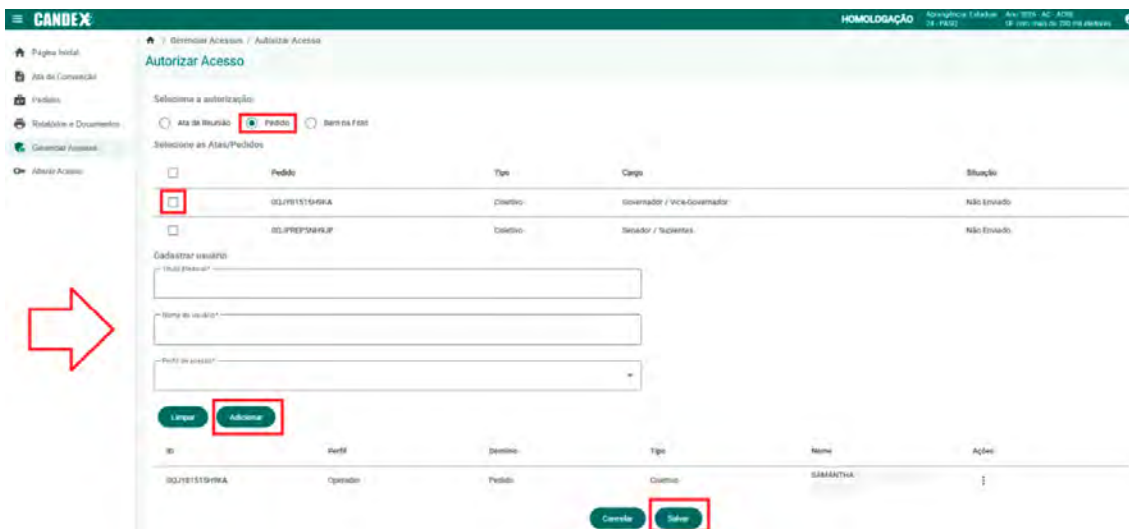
≡ CANDEX

HOMOLOGAÇÃO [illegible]

Página Inicial
Ata de Convenção
Pedidos
Relatórios e Documentos
Gerenciar Acessos
Alterar Acesso

Gerenciar Acessos / Autorizar Acesso

Autorizar Acesso

Selecione a autorização:

Ata de Reunião  Pedido  Bem na Foto

Selecione as Atas/Pedidos

| | Pedido | Tipo | Cargo | Situação |
|---|---|---|---|---|
| | 0GJY81515H9KA | Coletivo | Governador / Vice-Governador | Não Enviado |
| | 0GJPREP5NH9JP | Coletivo | Senador / Suplentes | Não Enviado |

Cadastrar usuário

Título Eleitoral*

Nome do usuário*

Perfil de acesso*

Limpar  Adicionar

| ID | Perfil | Domínio | Tipo | Nome | Ações |
|---|---|---|---|---|---|
| 0GJY81515H9KA | Operador | Pedido | Coletivo | SAMANTHA | ⋮ |

Cancelar  Salvar